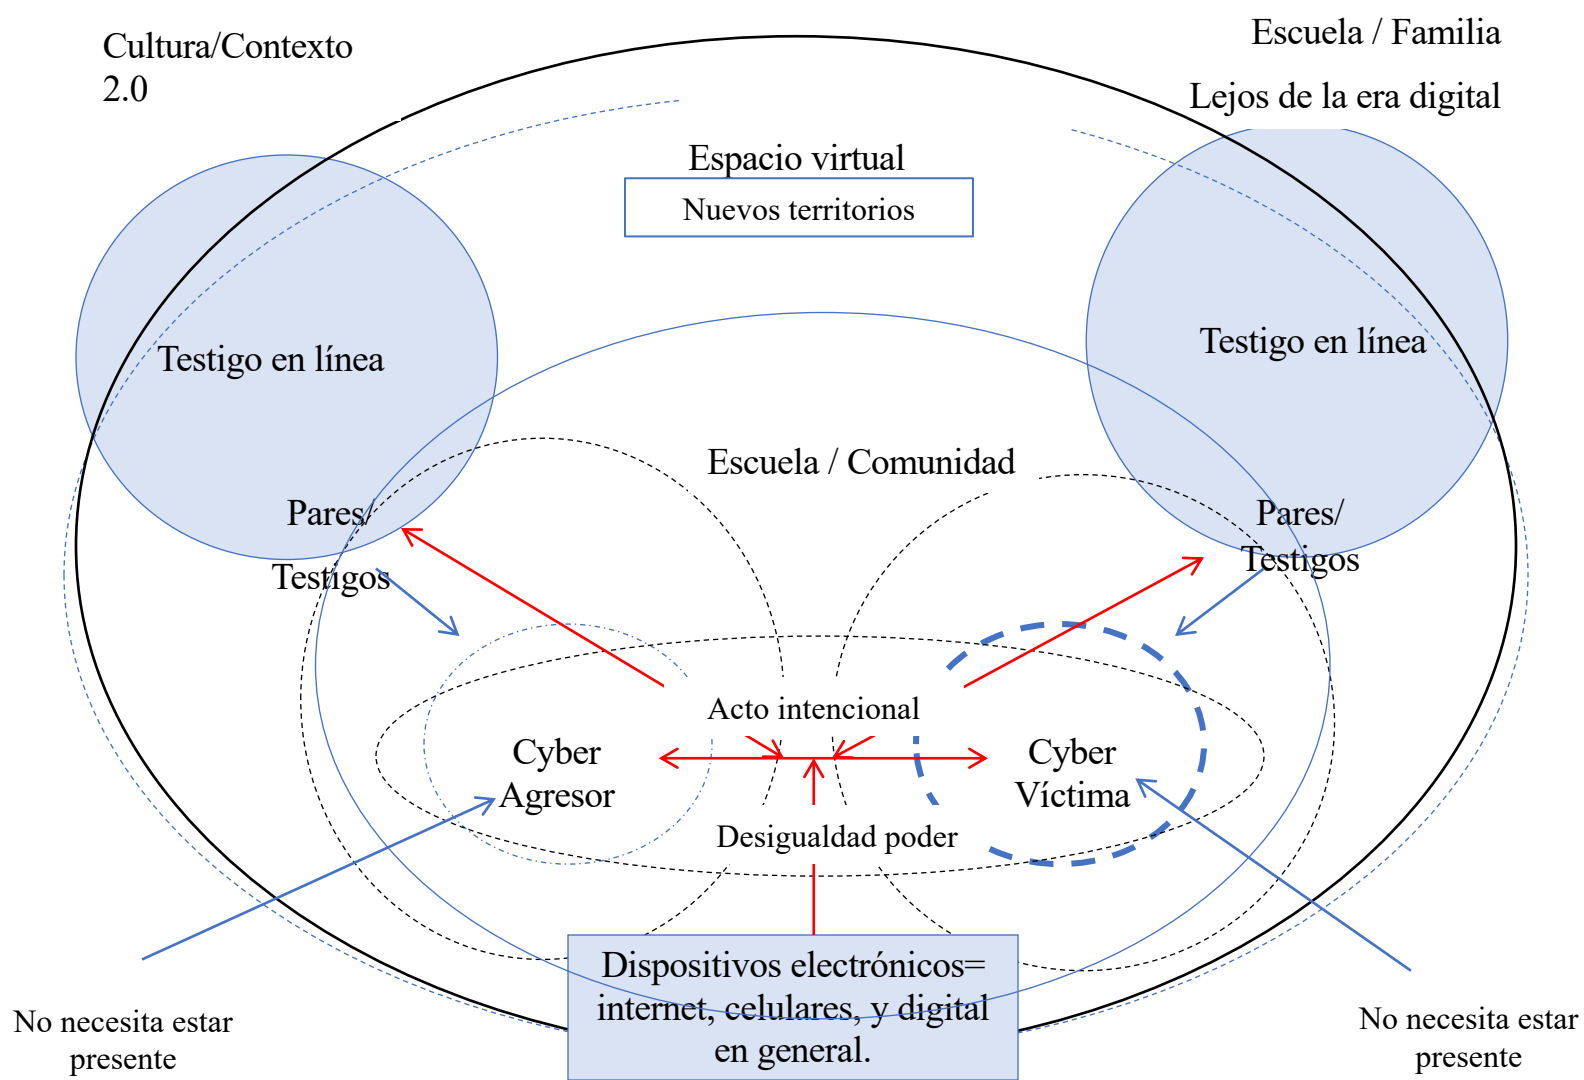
Cultura/Contexto 2.0

Escuela / Familia

Lejos de la era digital

Espacio virtual

Nuevos territorios

Testigo en línea

Testigo en línea

Escuela / Comunidad

Pares/ Testigos

Pares/ Testigos

Acto intencional

Cyber Agresor

Cyber Víctima

Desigualdad poder

Dispositivos electrónicos= internet, celulares, y digital en general.

No necesita estar presente

No necesita estar presente